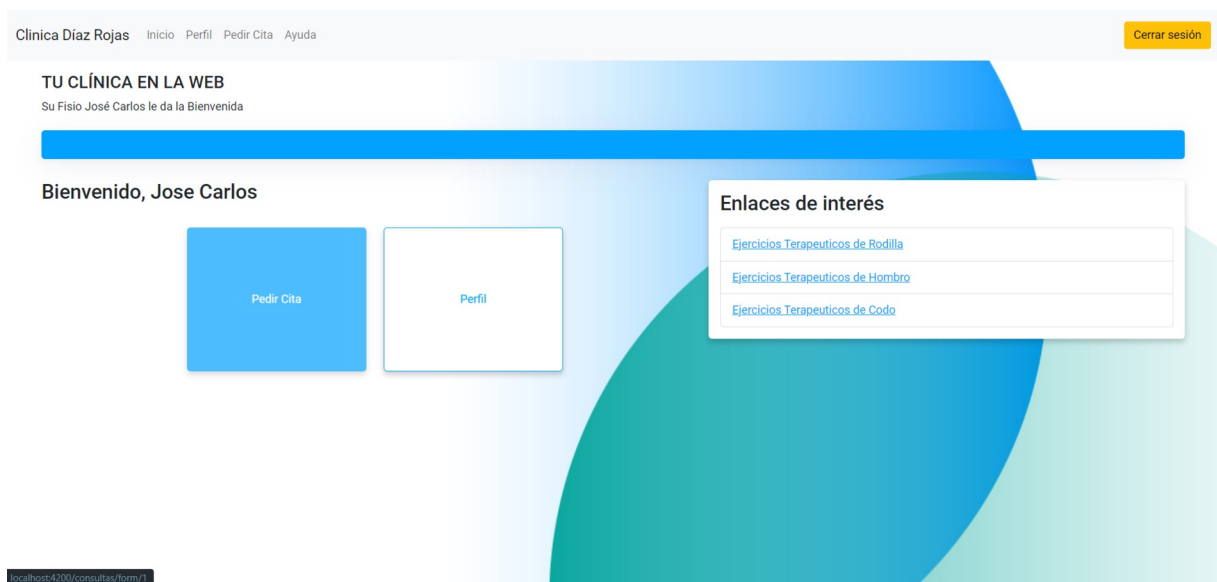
Clinica Díaz Rojas Inicio Perfil Pedir Cita Ayuda

Cerrar sesión

TU CLÍNICA EN LA WEB

Su Fisio José Carlos le da la Bienvenida

Bienvenido, Jose Carlos

Pedir Cita

Perfil

Enlaces de interés

Ejercicios Terapeuticos de Rodilla

Ejercicios Terapeuticos de Hombro

Ejercicios Terapeuticos de Codo

localhost:4200/consultas/form/1